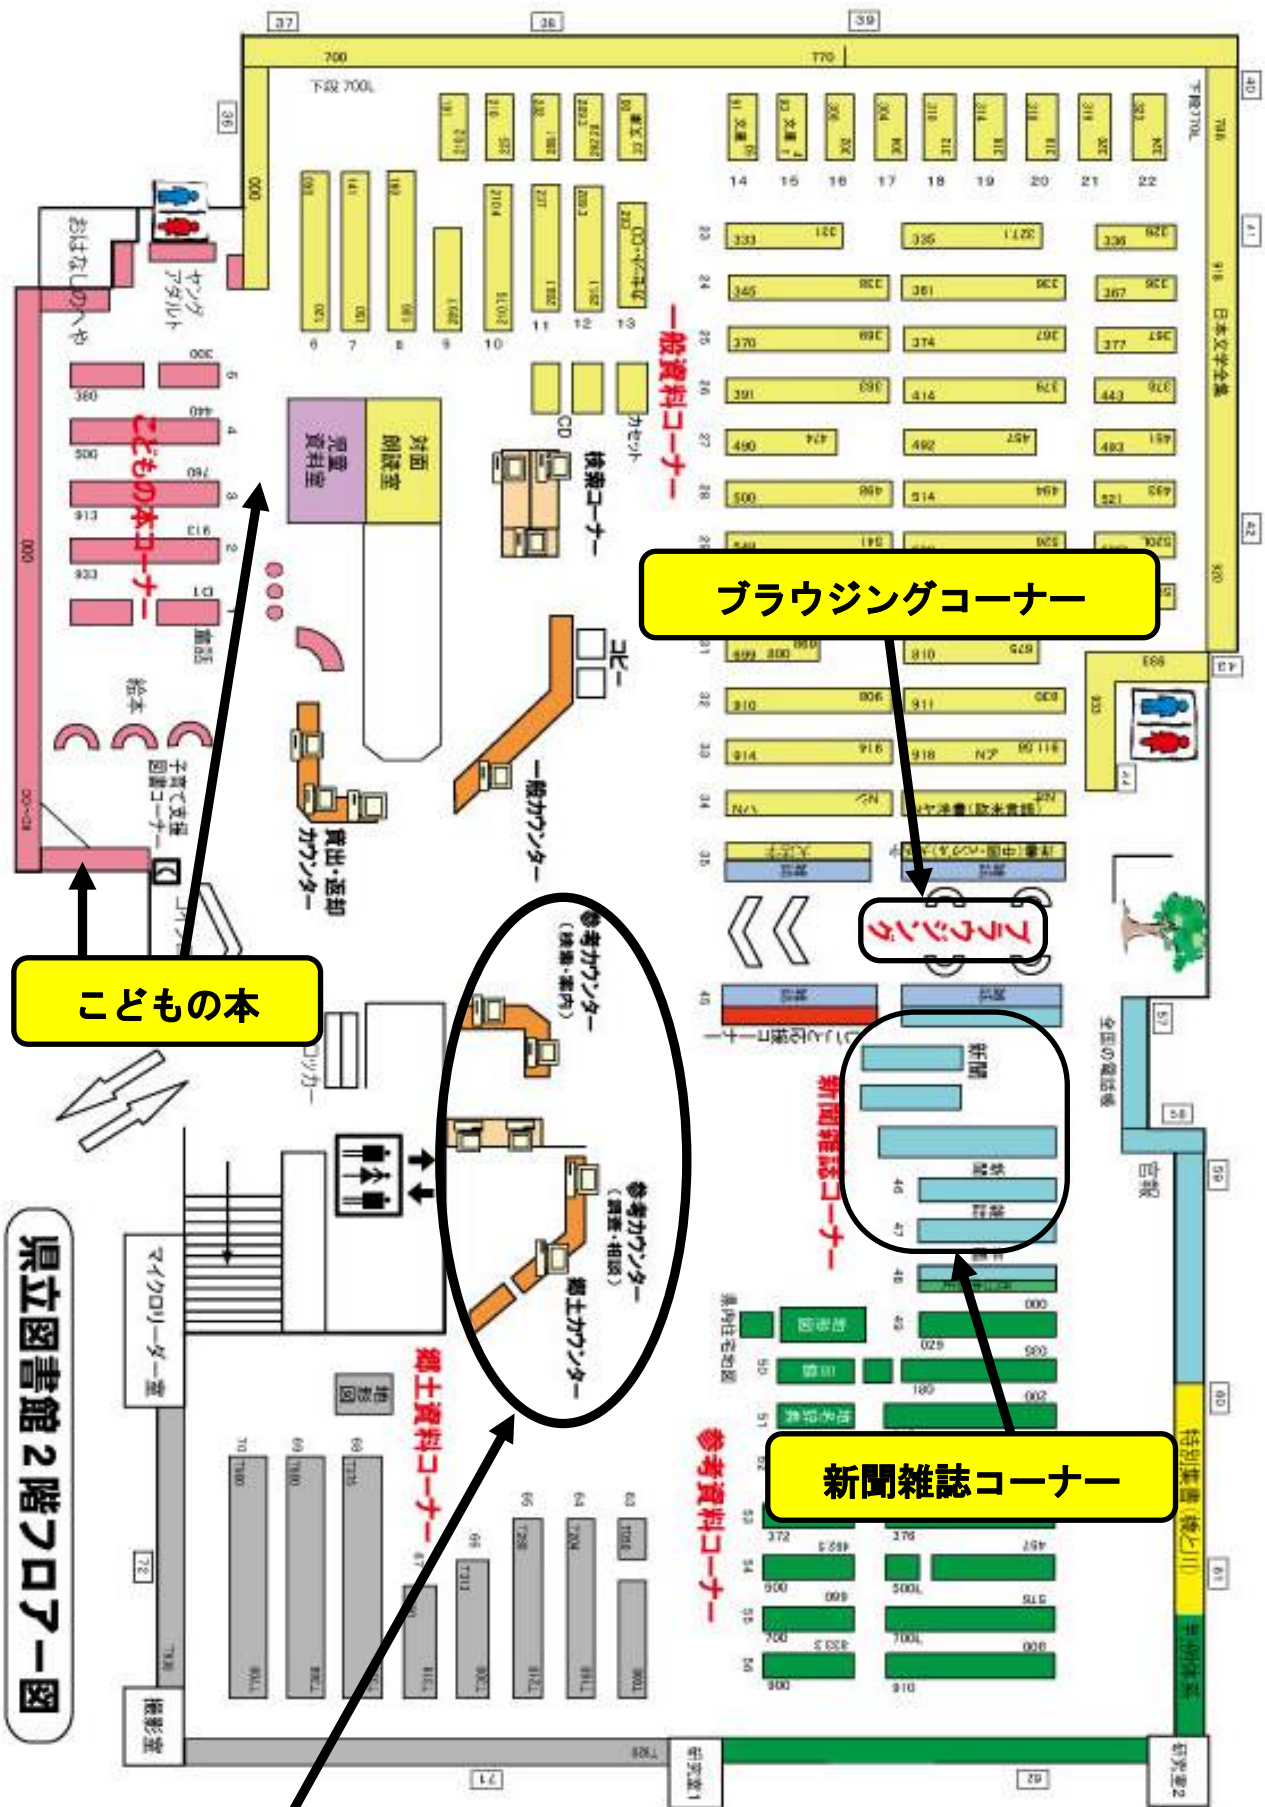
県立図書館２階フロアー図

ブラウジングコーナー

こどもの本

新聞雑誌コーナー

一般資料コーナー

こどもの本コーナー

郷土資料コーナー

参考資料コーナー

新聞雑誌コーナー

ブラウジング

検索コーナー

一般カウンター

貸出・返却カウンター

参考カウンター（検索・案内）

参考カウンター（調査・相談）

郷土カウンター

対面朗読室

児童資料室

おはなしのへや

ヤングアダルト

絵本

子育て支援図書コーナー

コピー

CD

カセット

ロッカー

マイクロリーダー室

撮影室

研究室1

研究室2

日本文学全集

特別集書（鏡と川）

全国の電話帳

官報

新聞

県内住宅地図

37

38

39

40

41

42

43

44

57

58

59

60

61

62

71

72

700

770

下段 700L

下段 770L

14

15

16

17

18

19

20

21

22

6

7

8

9

10

11

12

13

23

24

25

26

27

28

29

31

32

33

34

35

45

46

47

48

49

50

51

52

53

54

55

56

63

64

65

66

67

68

69

70

333

335

336

345

361

367

370

374

377

391

414

443

490

492

493

500

514

521

810

910

911

914

918

372

376

500L

700L

900

300

380

400

500

700

813

833